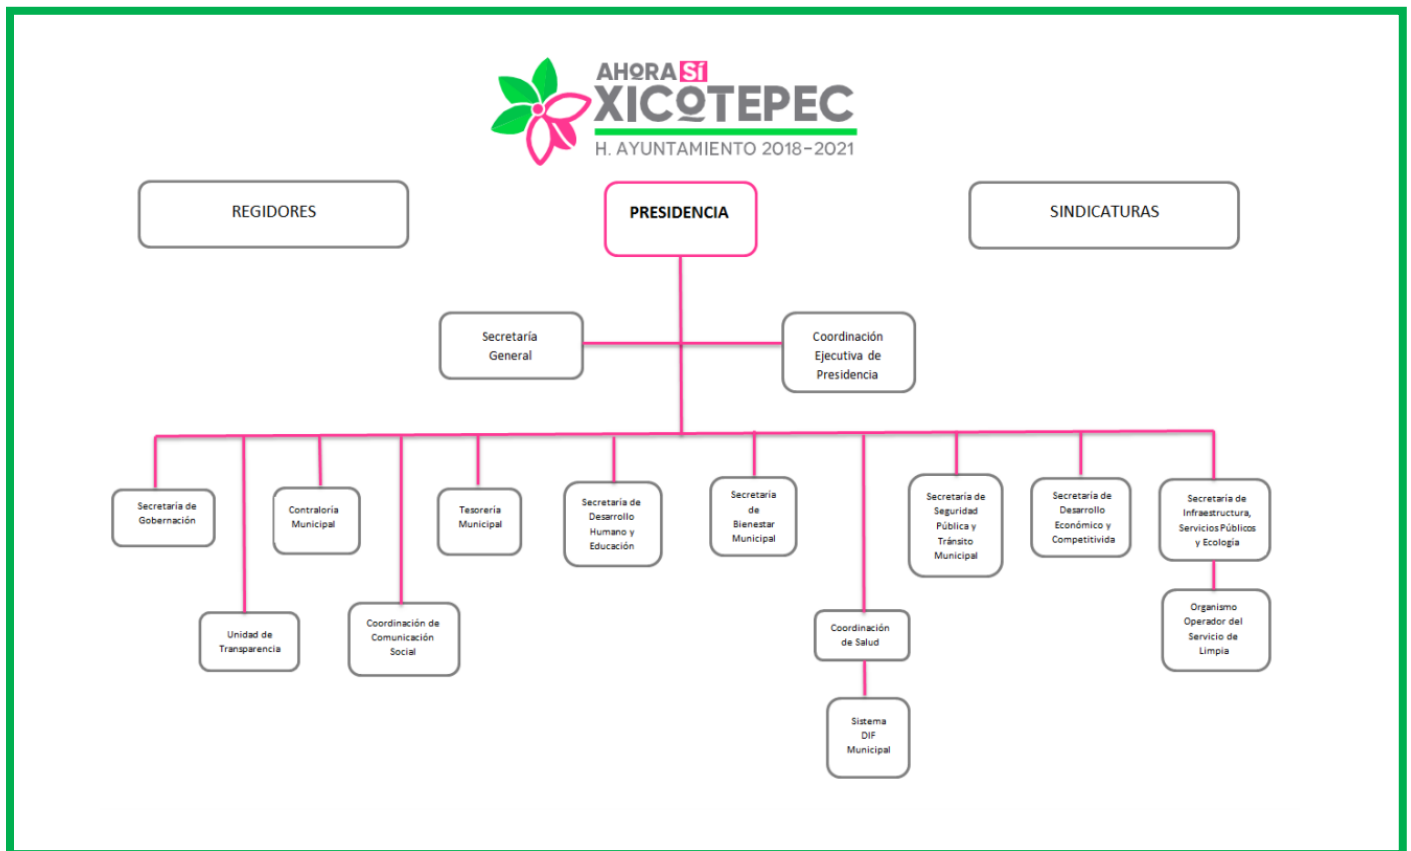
AHORA SÍ
XICOTEPEC
H. AYUNTAMIENTO 2018-2021

REGIDORES

PRESIDENCIA

SINDICATURAS

Secretaría General

Coordinación Ejecutiva de Presidencia

Secretaría de Gobernación

Unidad de Transparencia

Contraloría Municipal

Coordinación de Comunicación Social

Tesorería Municipal

Secretaría de Desarrollo Humano y Educación

Secretaría de Bienestar Municipal

Coordinación de Salud

Sistema DIF Municipal

Secretaría de Seguridad Pública y Tránsito Municipal

Secretaría de Desarrollo Económico y Competitivida

Secretaría de Infraestructura, Servicios Públicos y Ecología

Organismo Operador del Servicio de Limpia